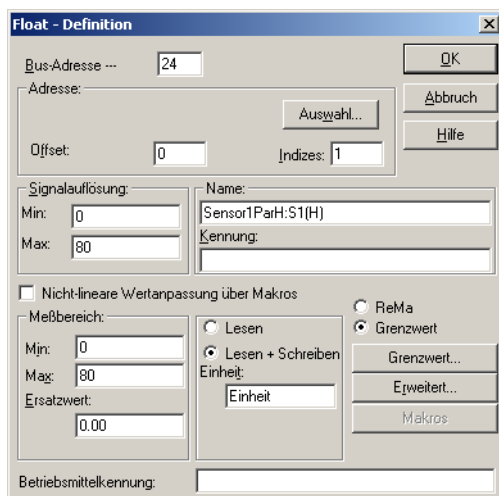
Float - Definition

Bus-Adresse --- 24

OK

Adresse:

Auswahl...

Abbruch

Hilfe

Offset: 0

Indizes: 1

Signalauflösung:

Min: 0

Max: 80

Name:

Sensor1ParH:S1(H)

Kennung:

Nicht-lineare Wertanpassung über Makros

ReMa

Grenzwert

Meßbereich:

Min: 0

Max: 80

Ersatzwert:

0.00

Lesen

Lesen + Schreiben

Einheit:

Einheit

Grenzwert...

Erweitert...

Makros

Betriebsmittelkennung: